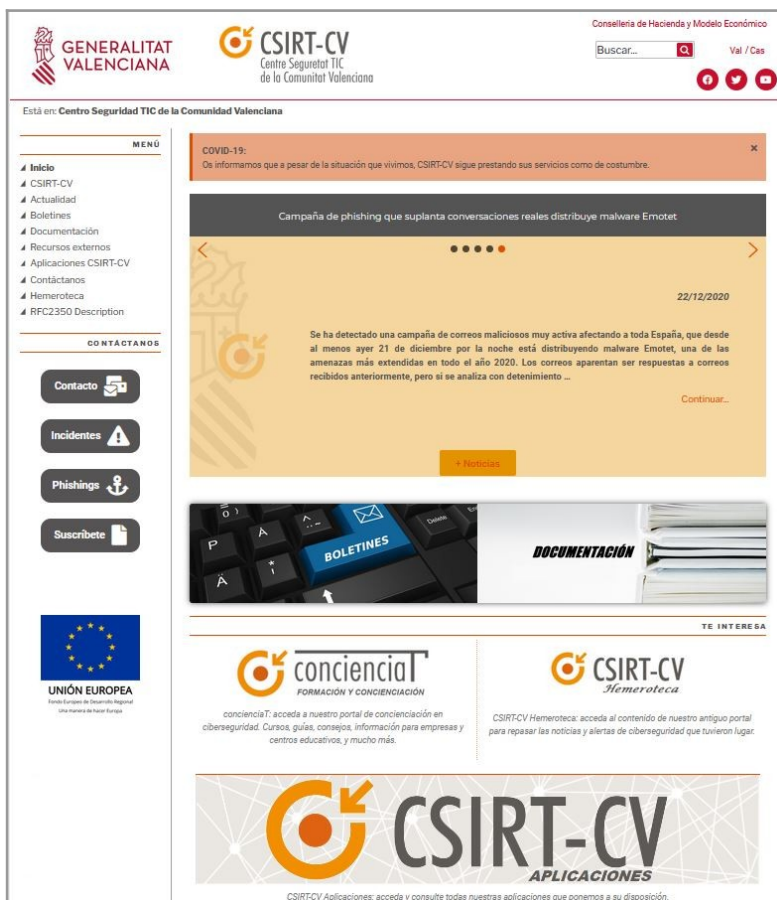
GENERALITAT VALENCIANA

CSIRT-CV
Centre Seguretat TIC de la Comunitat Valenciana

Conselleria de Hacienda y Modelo Económico

Buscar...

Val / Cas

Está en: Centro Seguridad TIC de la Comunidad Valenciana

MENÚ

Inicio
CSIRT-CV
Actualidad
Boletines
Documentación
Recursos externos
Aplicaciones CSIRT-CV
Contáctanos
Hemeroteca
RFC2350 Description

CONTÁCTANOS

Contacto

Incidentes

Phishings

Suscríbete

UNIÓN EUROPEA
Fondo Europeo de Desarrollo Regional
Una manera de hacer Europa

COVID-19:
Os informamos que a pesar de la situación que vivimos, CSIRT-CV sigue prestando sus servicios como de costumbre.

×

Campaña de phishing que suplanta conversaciones reales distribuye malware Emotet

22/12/2020

Se ha detectado una campaña de correos maliciosos muy activa afectando a toda España, que desde al menos ayer 21 de diciembre por la noche está distribuyendo malware Emotet, una de las amenazas más extendidas en todo el año 2020. Los correos aparentan ser respuestas a correos recibidos anteriormente, pero si se analiza con detenimiento ...

Continuar...

+ Noticias

BOLETINES

DOCUMENTACIÓN

TE INTERESA

conciencia T
FORMACIÓN Y CONCIENCIACIÓN

concienciaT: acceda a nuestro portal de concienciación en ciberseguridad. Cursos, guías, consejos, información para empresas y centros educativos, y mucho más.

CSIRT-CV
Hemeroteca

CSIRT-CV Hemeroteca: acceda al contenido de nuestro antiguo portal para repasar las noticias y alertas de ciberseguridad que tuvieron lugar.

CSIRT-CV
APLICACIONES

CSIRT-CV Aplicaciones: acceda y consulte todas nuestras aplicaciones que ponemos a su disposición.